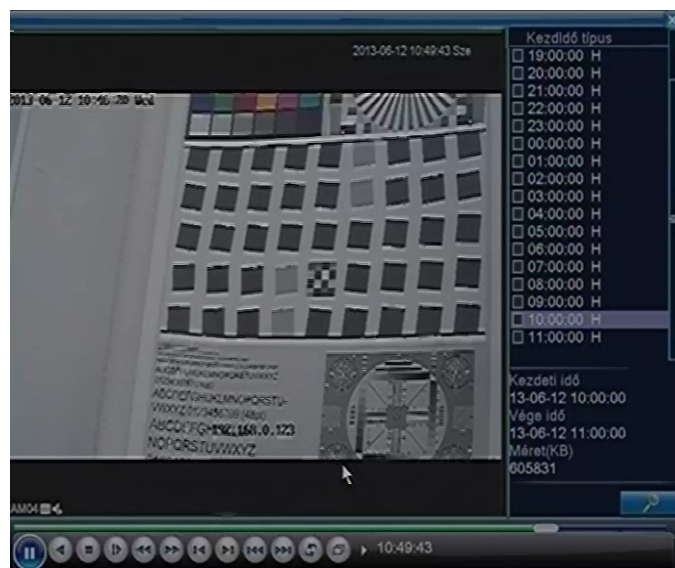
2013-06-12 10:49:43 Sze

2013-06-12 10:46:20 Wed

Kezdidő típus
19:00:00 H
20:00:00 H
21:00:00 H
22:00:00 H
23:00:00 H
00:00:00 H
01:00:00 H
02:00:00 H
03:00:00 H
04:00:00 H
05:00:00 H
06:00:00 H
07:00:00 H
08:00:00 H
09:00:00 H
10:00:00 H
11:00:00 H

Kezdeti idő
13-06-12 10:00:00
Vége idő
13-06-12 11:00:00
Méret(KB)
605831

ABCDEFGHIJKLMNOPQRSTU
VWXYZ
ABCDEFGH192.168.0.123
NOPQRSTUVWXYZ

AM04

10:49:43